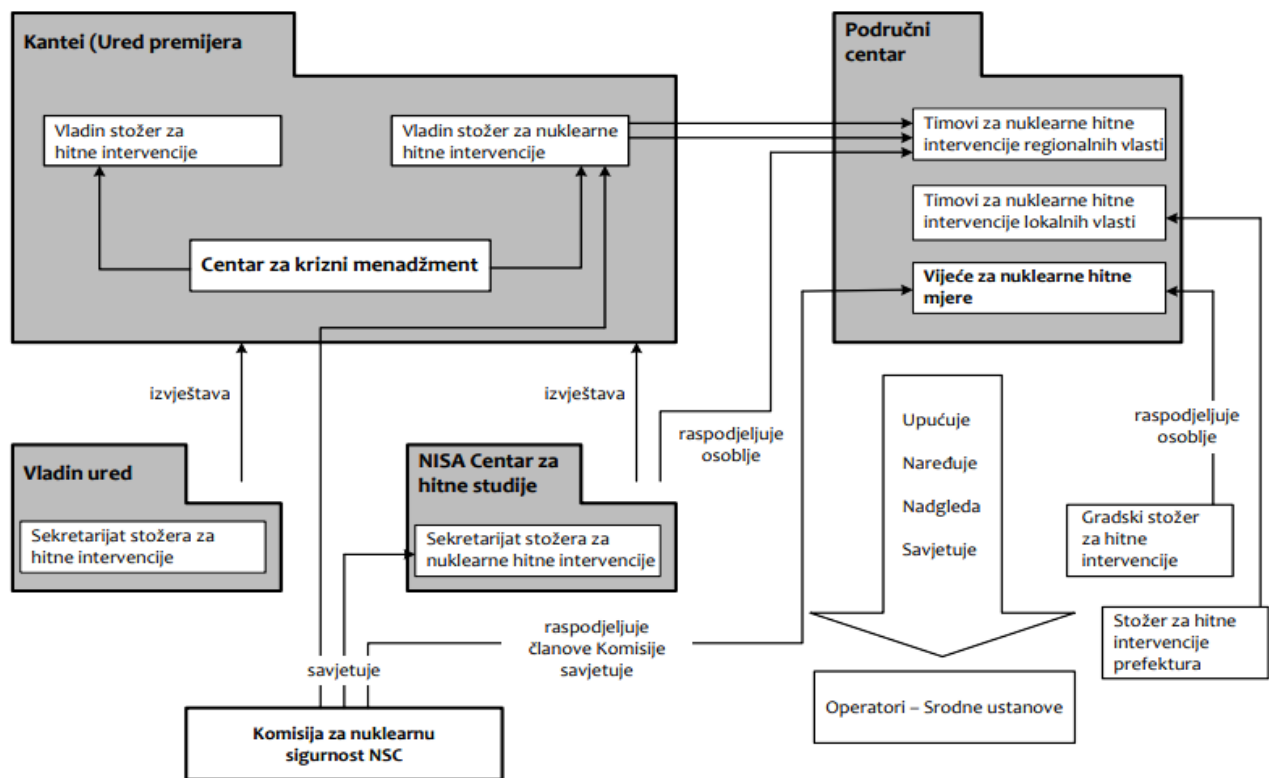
Kantei (Ured premijera

Vladin stožer za hitne intervencije

Vladin stožer za nuklearne hitne intervencije

Centar za krizni menadžment

Područni centar

Timovi za nuklearne hitne intervencije regionalnih vlasti

Timovi za nuklearne hitne intervencije lokalnih vlasti

Vijeće za nuklearne hitne mjere

izvještava

izvještava

Vladin ured

Sekretarijat stožera za hitne intervencije

NISA Centar za hitne studije

Sekretarijat stožera za nuklearne hitne intervencije

raspodjeljuje osoblje

Upućuje

Naređuje

Nadgleda

Savjetuje

raspodjeljuje osoblje

Gradski stožer za hitne intervencije

Stožer za hitne intervencije prefektura

raspodjeljuje članove Komisije savjetuje

savjetuje

Operatori – Srodne ustanove

Komisija za nuklearnu sigurnost NSC